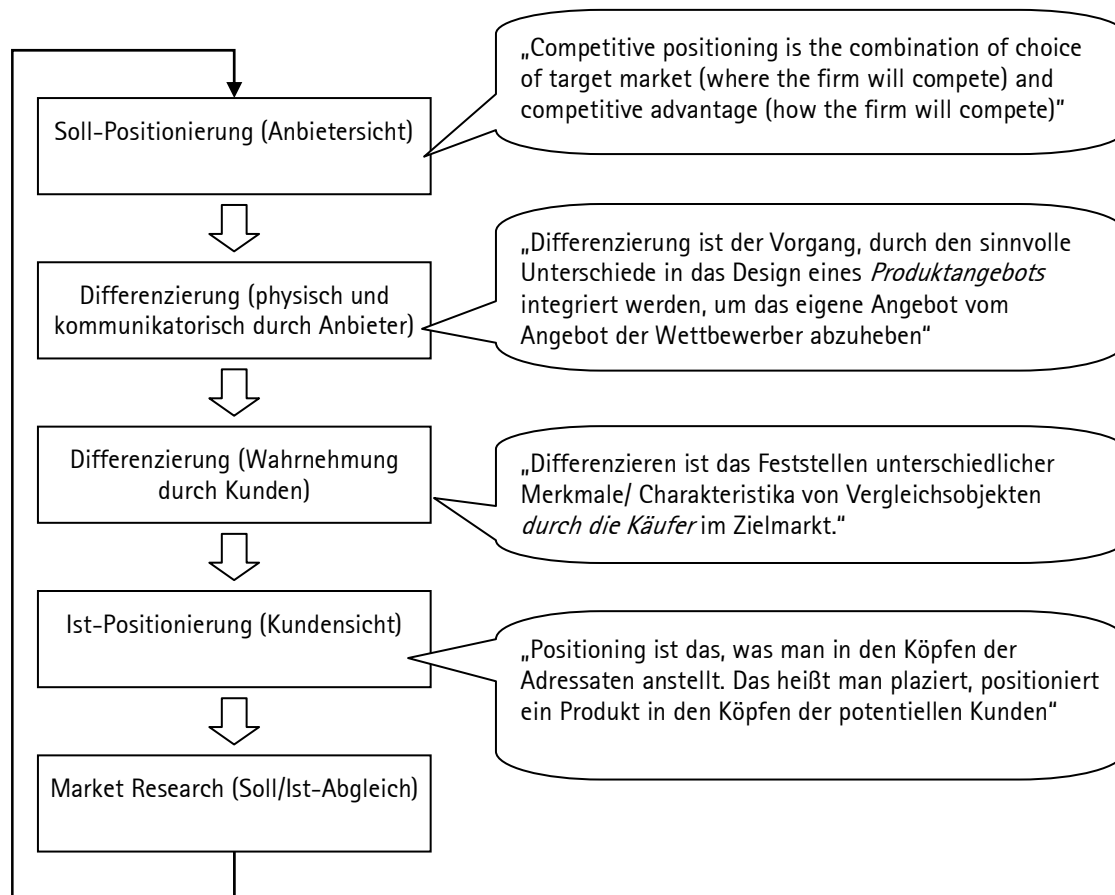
Soll-Positionierung (Anbietersicht)

„Competitive positioning is the combination of choice of target market (where the firm will compete) and competitive advantage (how the firm will compete)"

Differenzierung (physisch und kommunikatorisch durch Anbieter)

„Differenzierung ist der Vorgang, durch den sinnvolle Unterschiede in das Design eines *Produktangebots* integriert werden, um das eigene Angebot vom Angebot der Wettbewerber abzuheben"

Differenzierung (Wahrnehmung durch Kunden)

„Differenzieren ist das Feststellen unterschiedlicher Merkmale/ Charakteristika von Vergleichsobjekten *durch die Käufer* im Zielmarkt."

Ist-Positionierung (Kundensicht)

„Positioning ist das, was man in den Köpfen der Adressaten anstellt. Das heißt man plaziert, positioniert ein Produkt in den Köpfen der potentiellen Kunden"

Market Research (Soll/Ist-Abgleich)